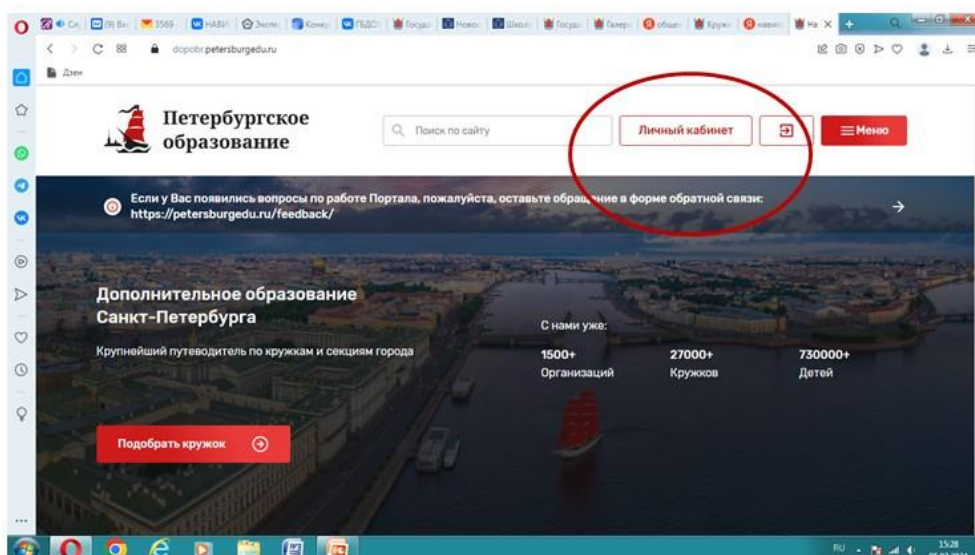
Ск | (9) Вх | 3569 | НАВИ | Экспе | Конку | ГБДО | Госуд | Новос | Школ | Госуд | Галер | общая | Кружк | навиг | На ×

dopobr.petersburgedu.ru

Дзен

Петербургское образование

Поиск по сайту

Личный кабинет

Меню

Если у Вас появились вопросы по работе Портала, пожалуйста, оставьте обращение в форме обратной связи: https://petersburgedu.ru/feedback/

Дополнительное образование Санкт-Петербурга

Крупнейший путеводитель по кружкам и секциям города

С нами уже:

1500+
Организаций

27000+
Кружков

730000+
Детей

Подобрать кружок

RU 15:28